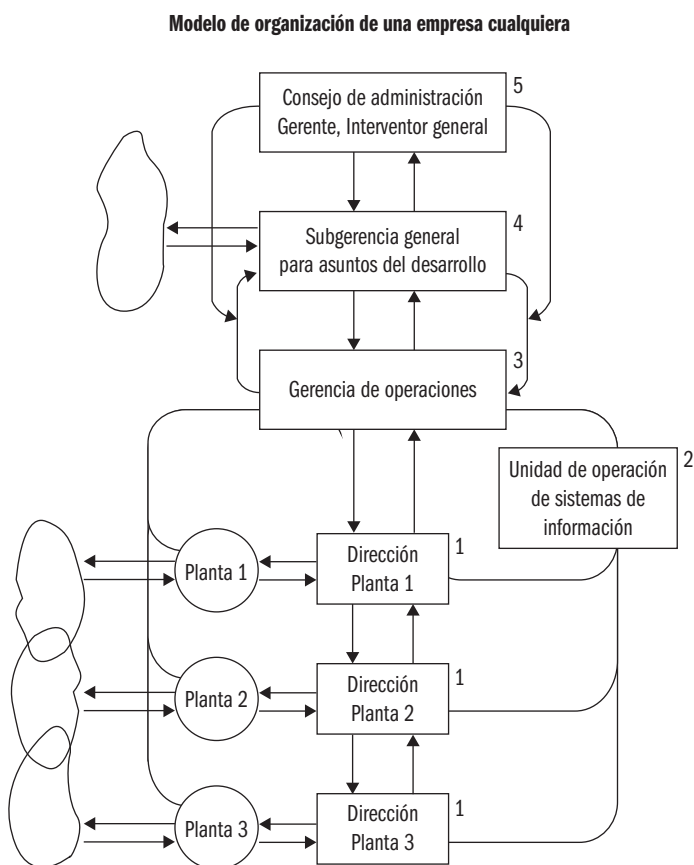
Modelo de organización de una empresa cualquiera

Consejo de administración
Gerente, Interventor general

5

Subgerencia general
para asuntos del desarrollo

4

Gerencia de operaciones

3

Unidad de operación
de sistemas de
información

2

Planta 1

Dirección
Planta 1

1

Planta 2

Dirección
Planta 2

1

Planta 3

Dirección
Planta 3

1